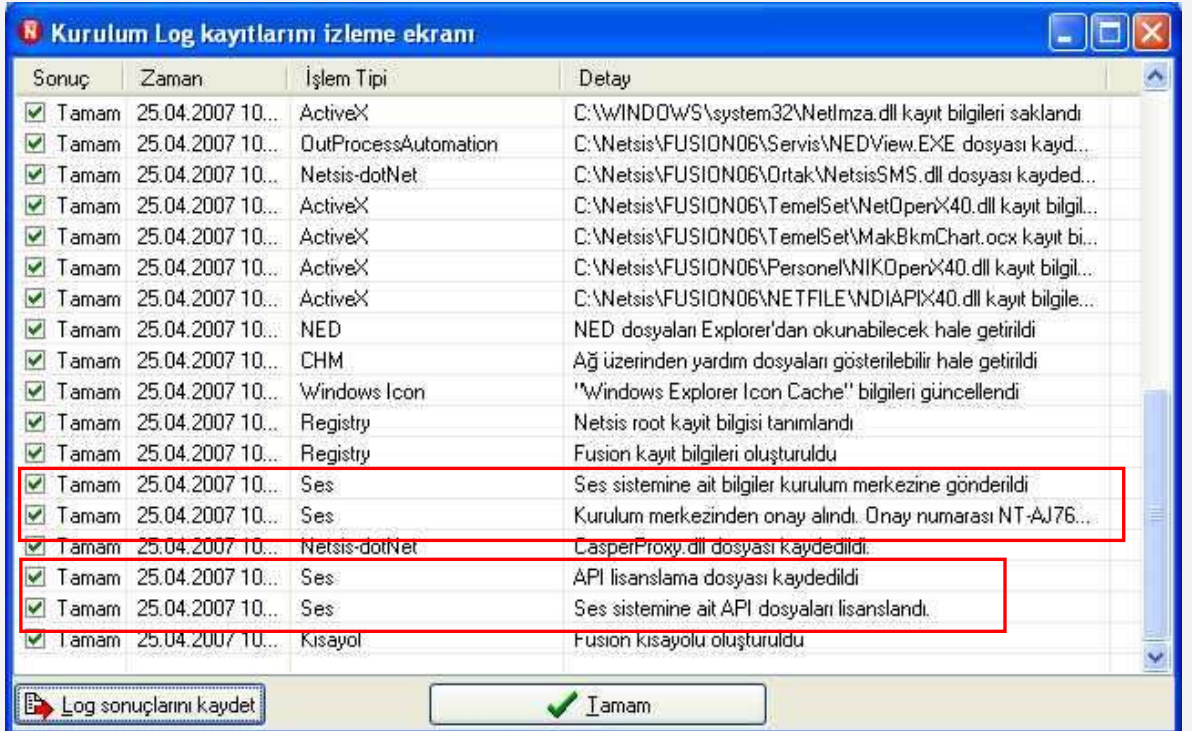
Kurulum Log kayıtlarım izleme ekranı

| Sonuç | Zaman | İşlem Tipi | Detay |
|---|---|---|---|
| Tamam | 25.04.2007 10... | ActiveX | C:\WINDOWS\system32\NetImza.dll kayıt bilgileri saklandı |
| Tamam | 25.04.2007 10... | OutProcessAutomation | C:\Netsis\FUSION06\Servis\NEDView.EXE dosyası kayd... |
| Tamam | 25.04.2007 10... | Netsis-dotNet | C:\Netsis\FUSION06\Ortak\NetsisSMS.dll dosyası kayded... |
| Tamam | 25.04.2007 10... | ActiveX | C:\Netsis\FUSION06\TemelSet\NetOpenX40.dll kayıt bilgil... |
| Tamam | 25.04.2007 10... | ActiveX | C:\Netsis\FUSION06\TemelSet\MakBkmChart.ocx kayıt bi... |
| Tamam | 25.04.2007 10... | ActiveX | C:\Netsis\FUSION06\Personel\NIKOpenX40.dll kayıt bilgil... |
| Tamam | 25.04.2007 10... | ActiveX | C:\Netsis\FUSION06\NETFILE\NDIAPIX40.dll kayıt bilgile... |
| Tamam | 25.04.2007 10... | NED | NED dosyaları Explorer'dan okunabilecek hale getirildi |
| Tamam | 25.04.2007 10... | CHM | Ağ üzerinden yardım dosyaları gösterilebilir hale getirildi |
| Tamam | 25.04.2007 10... | Windows Icon | "Windows Explorer Icon Cache" bilgileri güncellendi |
| Tamam | 25.04.2007 10... | Registry | Netsis root kayit bilgisi tanımlandı |
| Tamam | 25.04.2007 10... | Registry | Fusion kayıt bilgileri oluşturuldu |
| Tamam | 25.04.2007 10... | Ses | Ses sistemine ait bilgiler kurulum merkezine gönderildi |
| Tamam | 25.04.2007 10... | Ses | Kurulum merkezinden onay alındı. Onay numarası NT-AJ76... |
| Tamam | 25.04.2007 10... | Netsis-dotNet | CasperProxy.dll dosyası kaydedildi. |
| Tamam | 25.04.2007 10... | Ses | API lisanslama dosyası kaydedildi |
| Tamam | 25.04.2007 10... | Ses | Ses sistemine ait API dosyaları lisanslandı. |
| Tamam | 25.04.2007 10... | Kısayol | Fusion kısayolu oluşturuldu |

Log sonuçlarını kaydet
Tamam